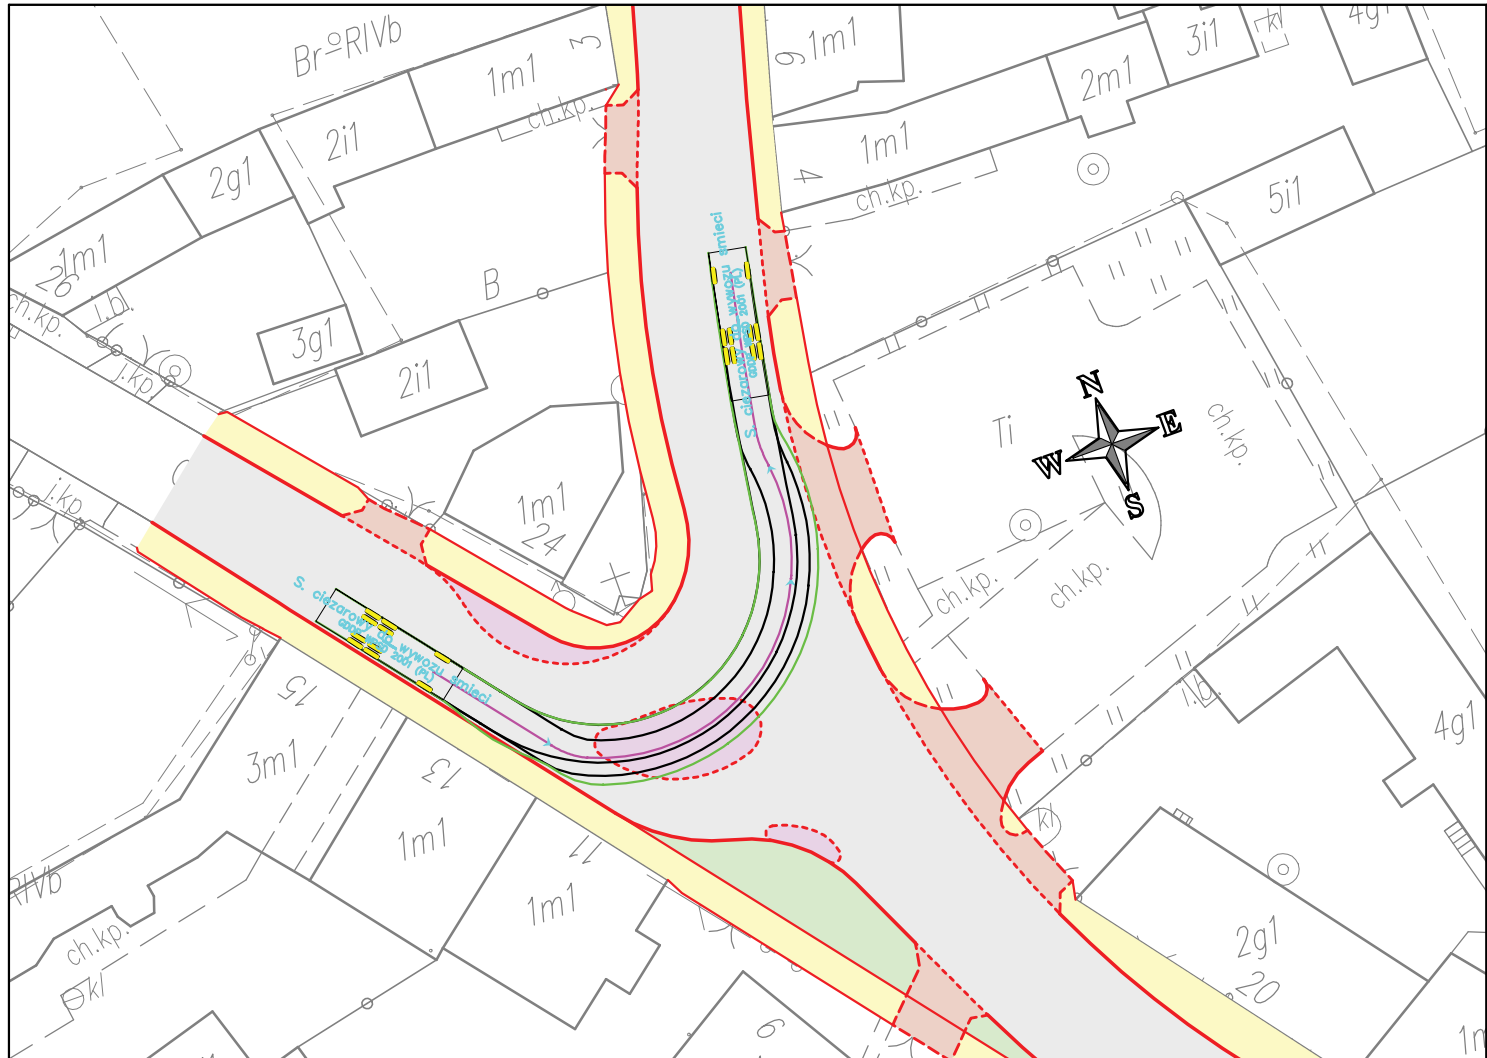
Br-RIVb
1m1
3
1m1
9
3i1
kl
4g1
2m1
2i1
2g1
ch.kp.
1m1
4
ch.kp.
5i1
1m1
26
ch.kp.
l.bl.
B
3g1
2i1
l.kp.
N
E
W
S
Ti
ch.kp.
S. ciezarowy do wywozu smieci GDDKiA 2001 (PL)
l.kp.
1m1
24
S. ciezarowy do wywozu smieci GDDKiA 2001 (PL)
ch.kp.
ch.kp.
15
l.b.
3m1
4g1
13
1m1
kl
11
RIVb
1m1
2g1
20
ch.kp.
kl
6
1m